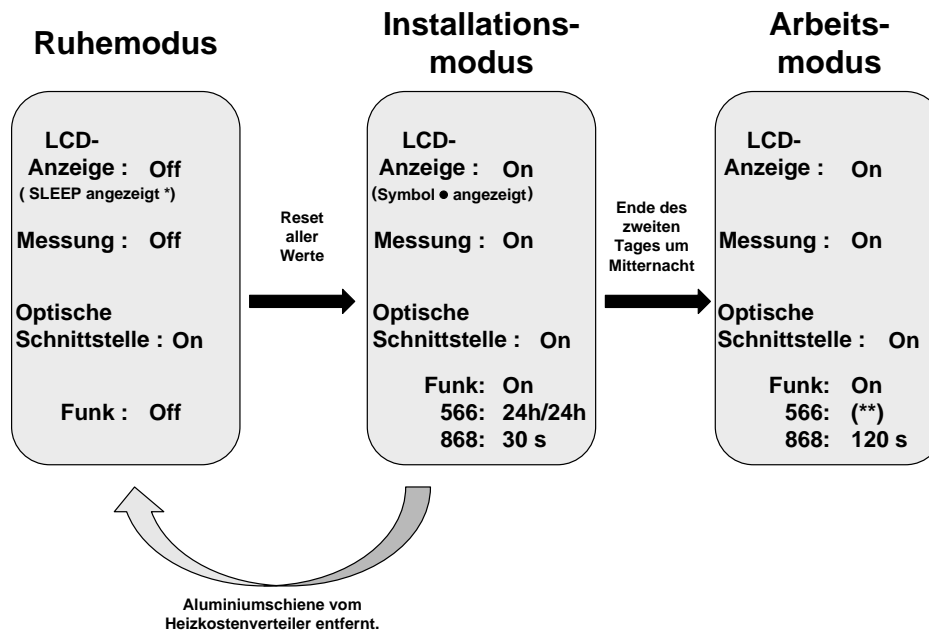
Ruhemodus

LCD-Anzeige : Off
( SLEEP angezeigt *)

Messung : Off

Optische Schnittstelle : On

Funk : Off

Reset aller Werte

Installations-modus

LCD-Anzeige : On
(Symbol ● angezeigt)

Messung : On

Optische Schnittstelle : On

Funk: On
566: 24h/24h
868: 30 s

Ende des zweiten Tages um Mitternacht

Arbeits-modus

LCD-Anzeige : On

Messung : On

Optische Schnittstelle : On

Funk: On
566: (**)
868: 120 s

Aluminiumschiene vom Heizkostenverteiler entfernt.